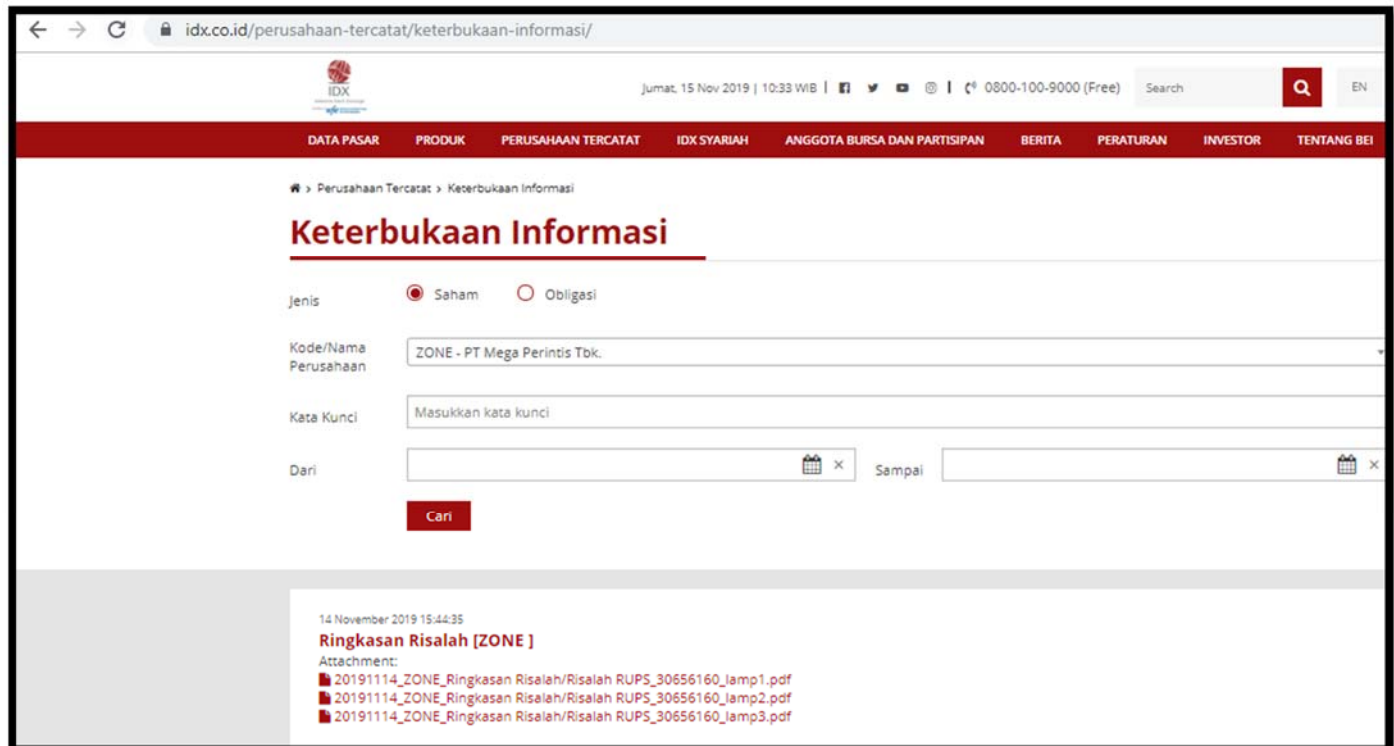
idx.co.id/perusahaan-tercatat/keterbukaan-informasi/

IDX

Jumat, 15 Nov 2019 | 10:33 WIB | 0800-100-9000 (Free) Search EN

DATA PASAR PRODUK PERUSAHAAN TERCATAT IDX SYARIAH ANGGOTA BURSA DAN PARTISIPAN BERITA PERATURAN INVESTOR TENTANG BEI

> Perusahaan Tercatat > Keterbukaan Informasi

Keterbukaan Informasi

Jenis Saham Obligasi

Kode/Nama Perusahaan ZONE - PT Mega Perintis Tbk.

Kata Kunci Masukkan kata kunci

Dari × Sampai ×

Cari

14 November 2019 15:44:35
Ringkasan Risalah [ZONE ]
Attachment:
20191114_ZONE_Ringkasan Risalah/Risalah RUPS_30656160_lamp1.pdf
20191114_ZONE_Ringkasan Risalah/Risalah RUPS_30656160_lamp2.pdf
20191114_ZONE_Ringkasan Risalah/Risalah RUPS_30656160_lamp3.pdf